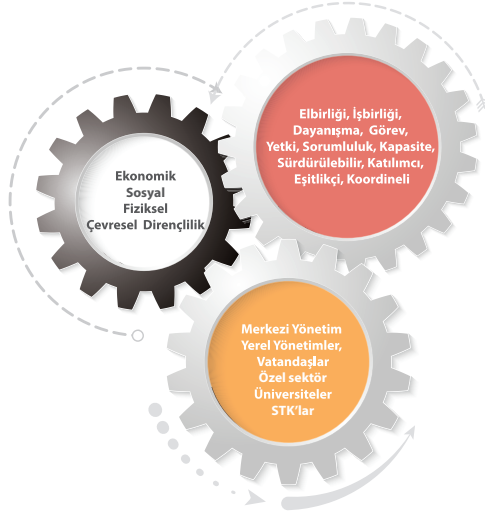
Elbirliği, İşbirliği, Dayanışma, Görev, Yetki, Sorumluluk, Kapasite, Sürdürülebilir, Katılımcı, Eşitlikçi, Koordineli

Ekonomik
Sosyal
Fiziksel
Çevresel Dirençlilik

Merkezi Yönetim
Yerel Yönetimler,
Vatandaşlar
Özel sektör
Üniversiteler
STK'lar